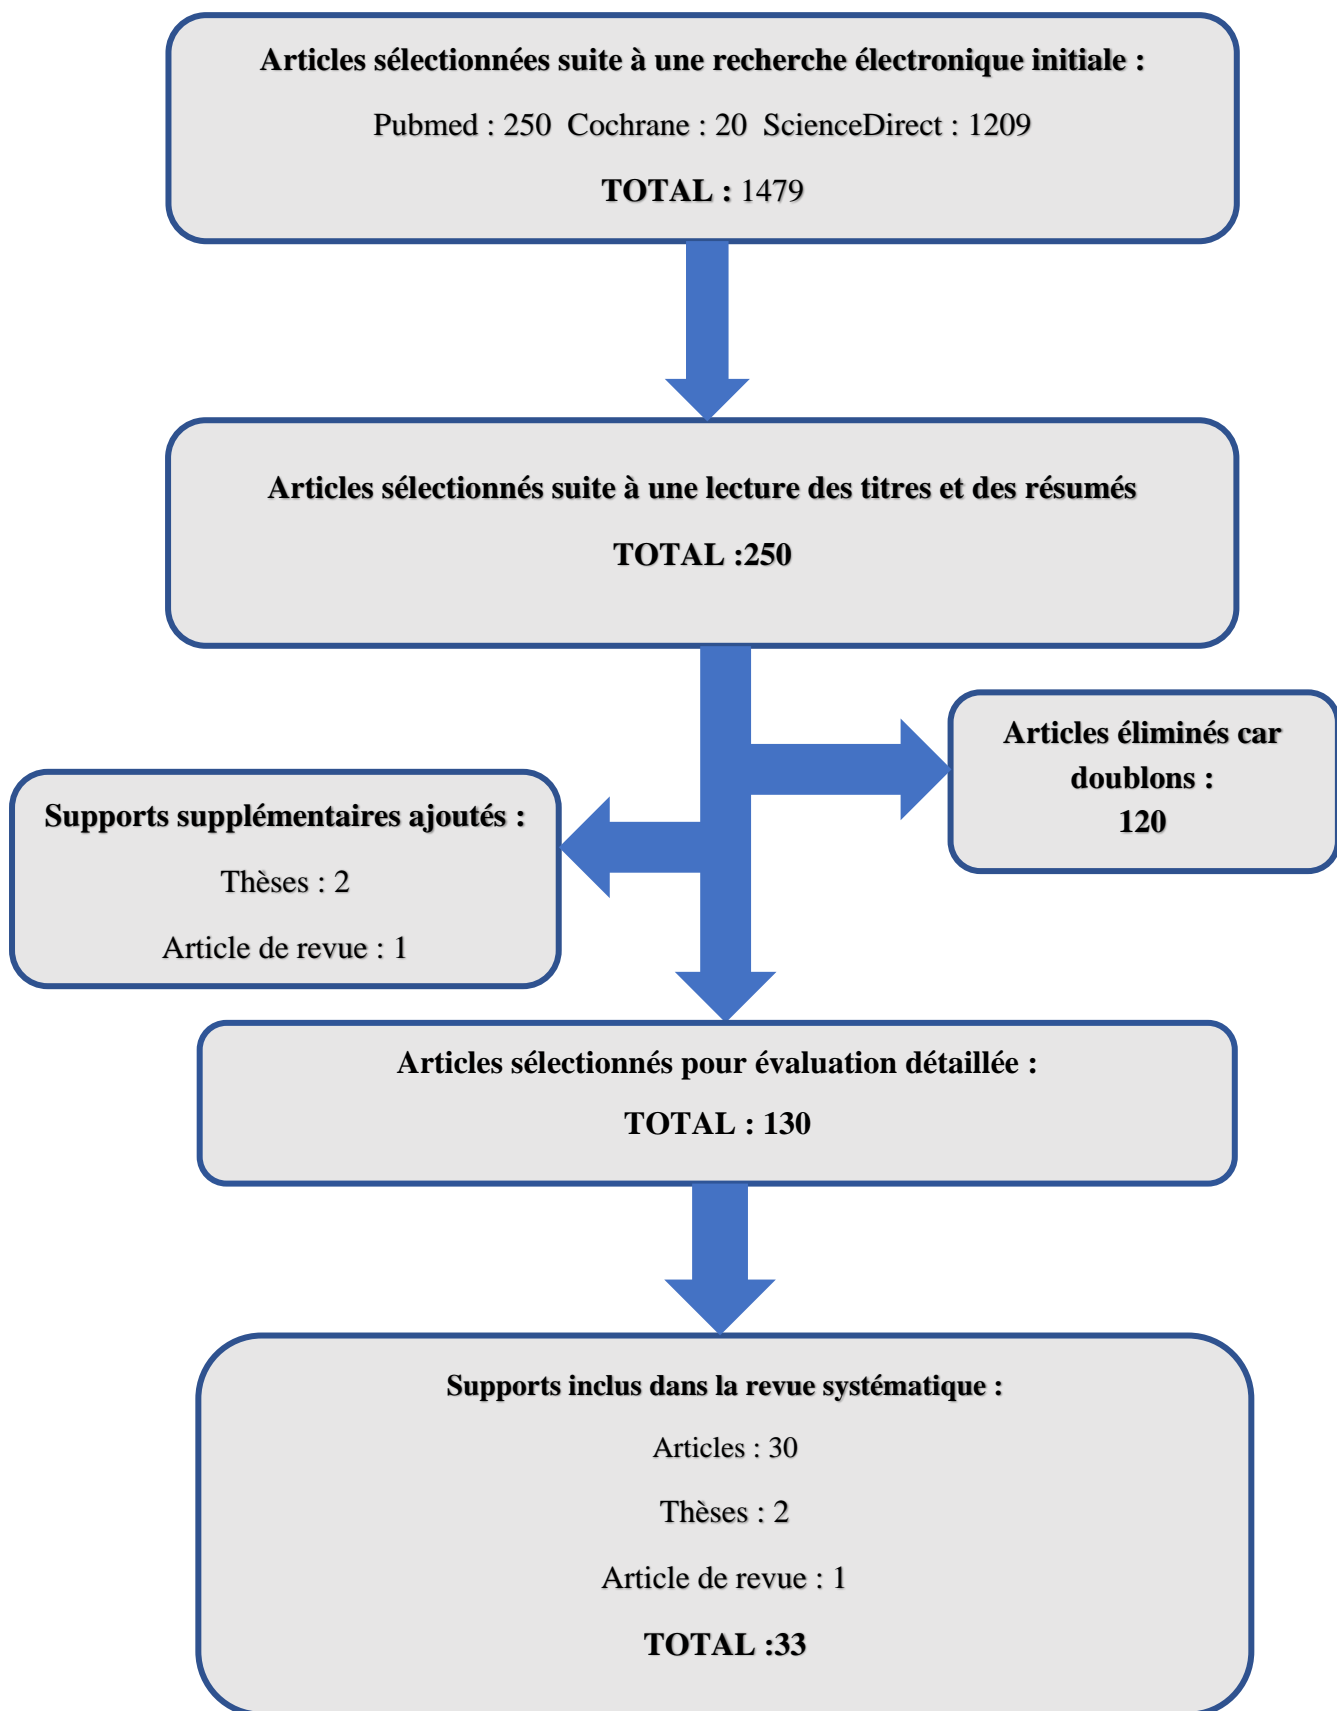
Articles sélectionnées suite à une recherche électronique initiale :

Pubmed : 250 Cochrane : 20 ScienceDirect : 1209

TOTAL : 1479

Articles sélectionnés suite à une lecture des titres et des résumés

TOTAL :250

Articles éliminés car doublons : 120

Supports supplémentaires ajoutés :

Thèses : 2

Article de revue : 1

Articles sélectionnés pour évaluation détaillée :

TOTAL : 130

Supports inclus dans la revue systématique :

Articles : 30

Thèses : 2

Article de revue : 1

TOTAL :33